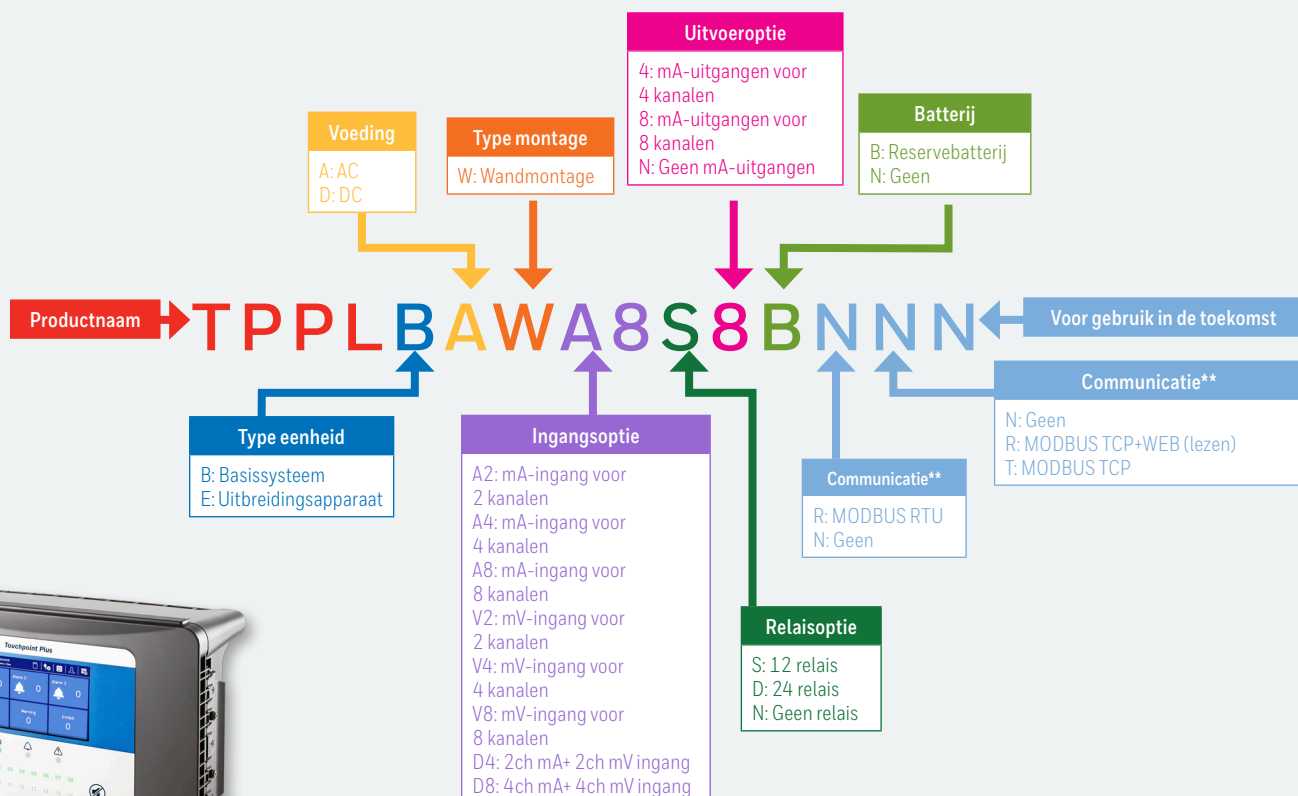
Uitvoeroptie
4: mA-uitgangen voor 4 kanalen
8: mA-uitgangen voor 8 kanalen
N: Geen mA-uitgangen

Voeding
A: AC
D: DC

Type montage
W: Wandmontage

Batterij
B: Reservebatterij
N: Geen

Productnaam

T P P L B A W A 8 S 8 B N N N

Voor gebruik in de toekomst

Communicatie**
N: Geen
R: MODBUS TCP+WEB (lezen)
T: MODBUS TCP

Type eenheid
B: Basissysteem
E: Uitbreidingsapparaat

Ingangsoptie
A2: mA-ingang voor 2 kanalen
A4: mA-ingang voor 4 kanalen
A8: mA-ingang voor 8 kanalen
V2: mV-ingang voor 2 kanalen
V4: mV-ingang voor 4 kanalen
V8: mV-ingang voor 8 kanalen
D4: 2ch mA+ 2ch mV ingang
D8: 4ch mA+ 4ch mV ingang

Communicatie**
R: MODBUS RTU
N: Geen

Relaisoptie
S: 12 relais
D: 24 relais
N: Geen relais

Touchpoint Plus